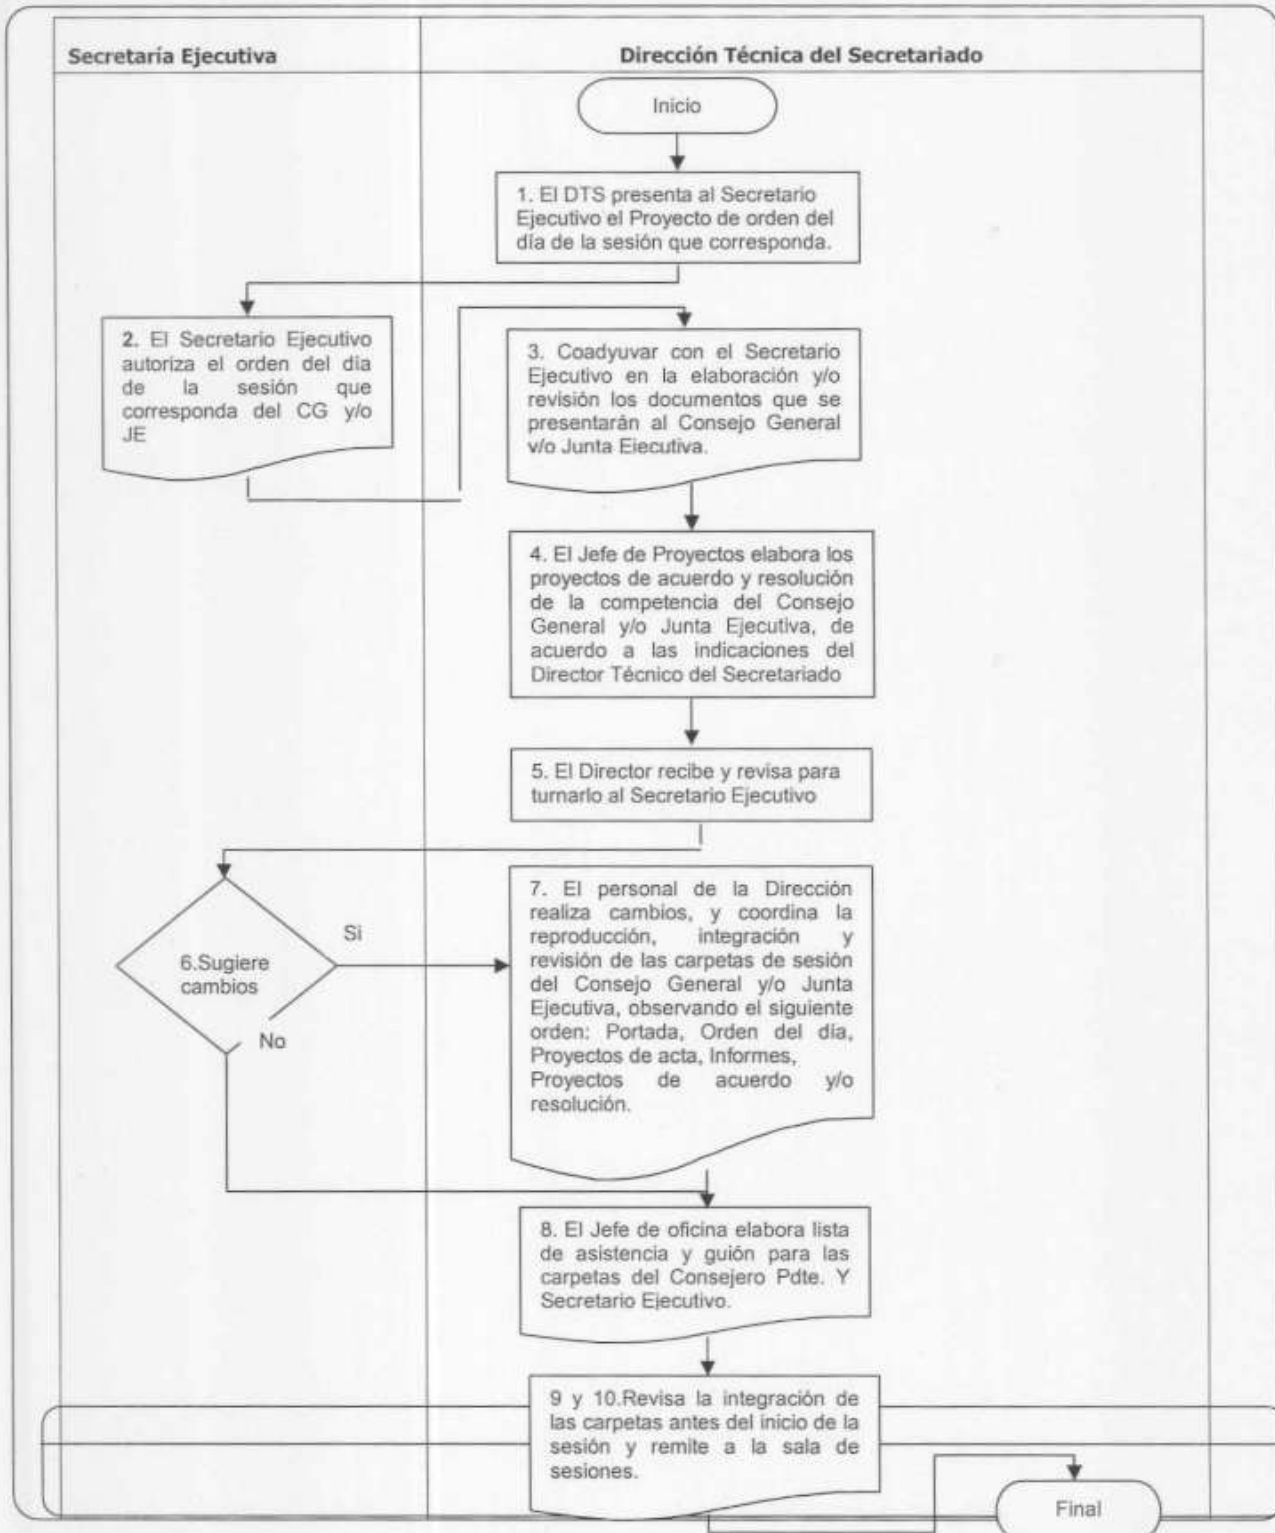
Secretaría Ejecutiva

Dirección Técnica del Secretariado

Inicio

1. El DTS presenta al Secretario Ejecutivo el Proyecto de orden del día de la sesión que corresponda.

2. El Secretario Ejecutivo autoriza el orden del dia de la sesión que corresponda del CG y/o JE

3. Coadyuvar con el Secretario Ejecutivo en la elaboración y/o revisión los documentos que se presentarán al Consejo General y/o Junta Ejecutiva.

4. El Jefe de Proyectos elabora los proyectos de acuerdo y resolución de la competencia del Consejo General y/o Junta Ejecutiva, de acuerdo a las indicaciones del Director Técnico del Secretariado

5. El Director recibe y revisa para turnarlo al Secretario Ejecutivo

6.Sugiere cambios

Si

No

7. El personal de la Dirección realiza cambios, y coordina la reproducción, integración y revisión de las carpetas de sesión del Consejo General y/o Junta Ejecutiva, observando el siguiente orden: Portada, Orden del día, Proyectos de acta, Informes, Proyectos de acuerdo y/o resolución.

8. El Jefe de oficina elabora lista de asistencia y guión para las carpetas del Consejero Pdte. Y Secretario Ejecutivo.

9 y 10.Revisa la integración de las carpetas antes del inicio de la sesión y remite a la sala de sesiones.

Final